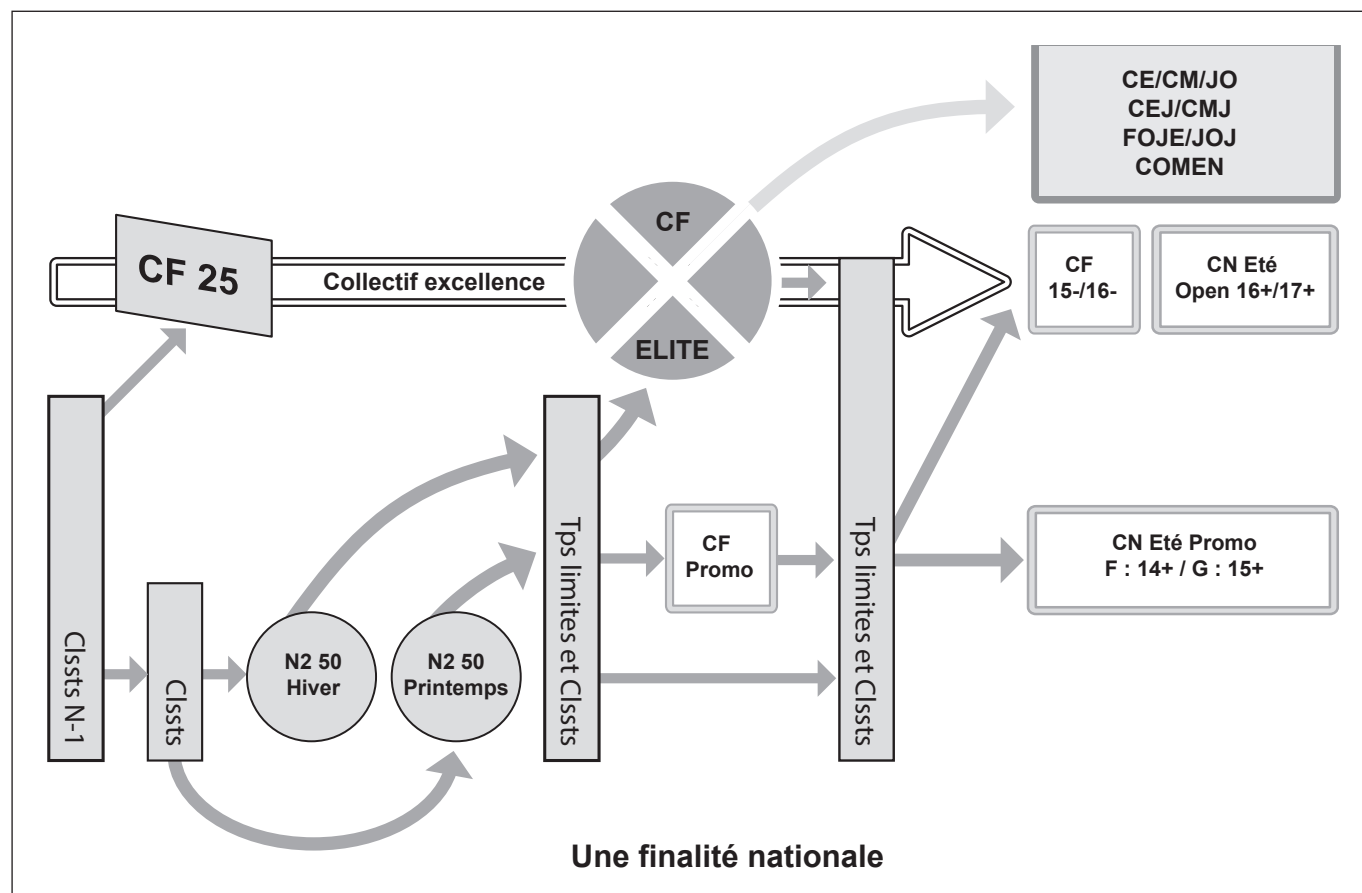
CE/CM/JO
CEJ/CMJ
FOJE/JOJ
COMEN

CF 25

Collectif excellence

CF

ELITE

CF
15-/16-

CN Eté
Open 16+/17+

Clssts N-1

Clssts

N2 50
Hiver

N2 50
Printemps

Tps limites et Clssts

CF
Promo

Tps limites et Clssts

CN Eté Promo
F : 14+ / G : 15+

Une finalité nationale